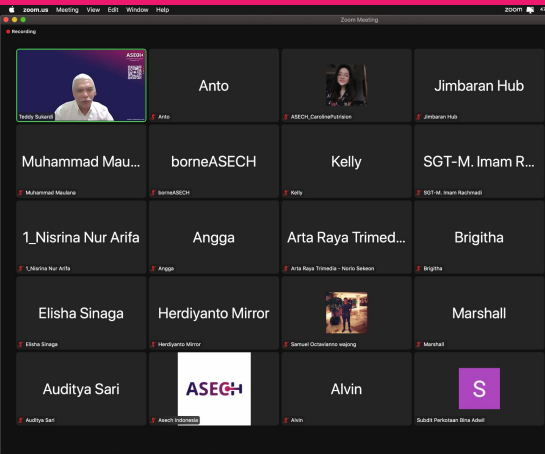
zoom.us Meeting View Edit Window Help

Zoom Meeting

Recording

ASECH

Teddy Sukardi

Anto

Anto

ASECH_CarolinePutrision

Jimbaran Hub

Jimbaran Hub

Muhammad Mau...

Muhammad Maulana

borneASECH

borneASECH

Kelly

Kelly

SGT-M. Imam R...

SGT-M. Imam Rachmadi

1_Nisrina Nur Arifa

1_Nisrina Nur Arifa

Angga

Angga

Arta Raya Trimed...

Arta Raya Trimedia - Norio Sekeon

Brigitha

Brigitha

Elisha Sinaga

Elisha Sinaga

Herdiyanto Mirror

Herdiyanto Mirror

Samuel Octavianno wajong

Marshall

Marshall

Auditya Sari

Auditya Sari

ASECH

Asech Indonesia

Alvin

Alvin

S

Subdit Perkotaan Bina Adwil